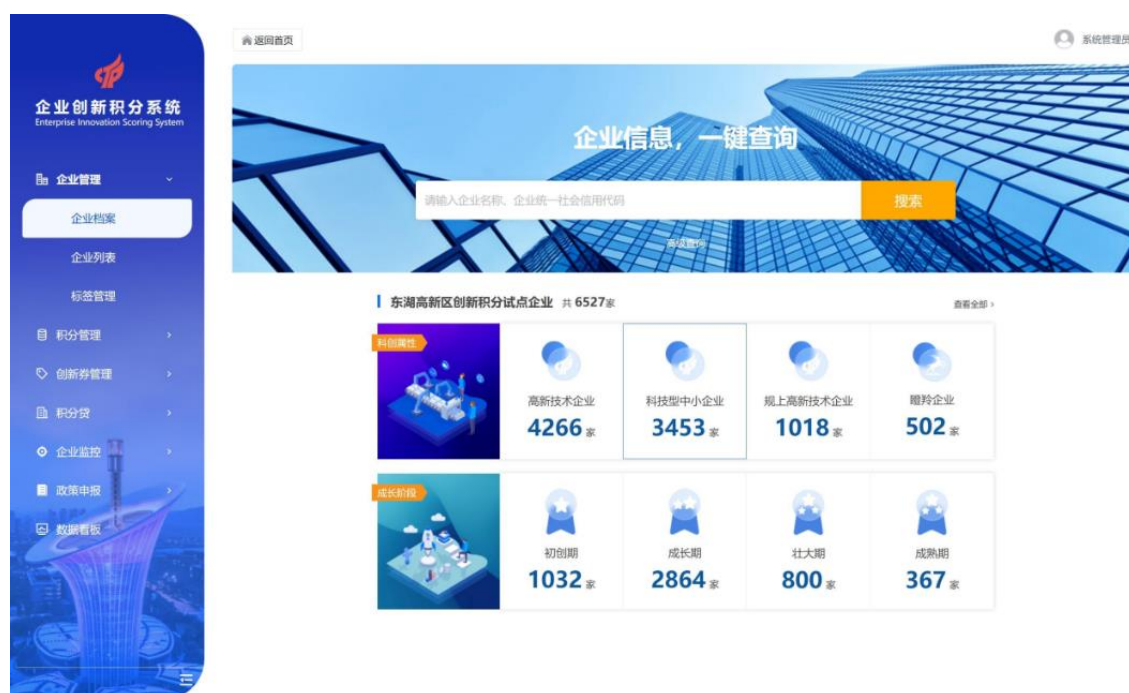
企业创新积分系统
Enterprise Innovation Scoring System

企业管理
企业档案
企业列表
标签管理
积分管理
创新券管理
积分贷
企业监控
政策申报
数据看板

返回首页

系统管理员

企业信息，一键查询

请输入企业名称、企业统一社会信用代码

搜索

高级查询

东湖高新区创新积分试点企业 共 6527家

查看全部 ›

科创属性

高新技术企业
4266家

科技型中小企业
3453家

规上高新技术企业
1018家

瞪羚企业
502家

成长阶段

初创期
1032家

成长期
2864家

壮大期
800家

成熟期
367家